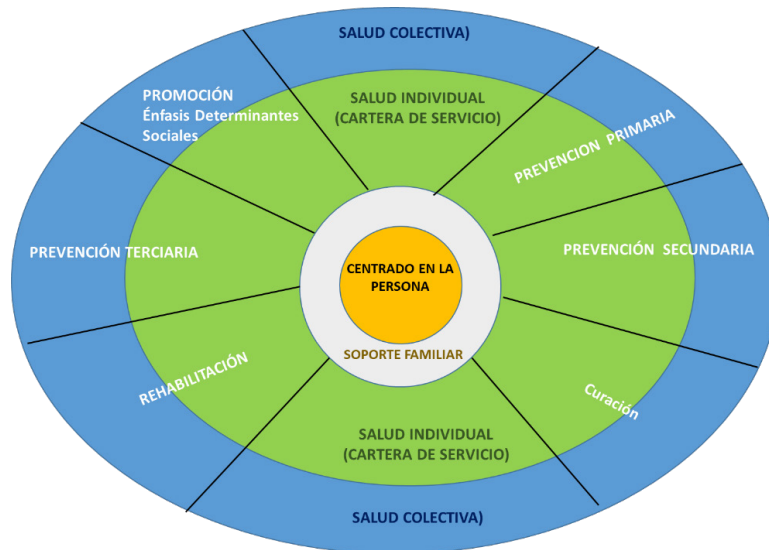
SALUD COLECTIVA)

PROMOCIÓN
Énfasis Determinantes Sociales

SALUD INDIVIDUAL
(CARTERA DE SERVICIO)

PREVENCION PRIMARIA

PREVENCIÓN TERCIARIA

CENTRADO EN LA PERSONA

PREVENCIÓN SECUNDARIA

SOPORTE FAMILIAR

REHABILITACIÓN

Curación

SALUD INDIVIDUAL
(CARTERA DE SERVICIO)

SALUD COLECTIVA)